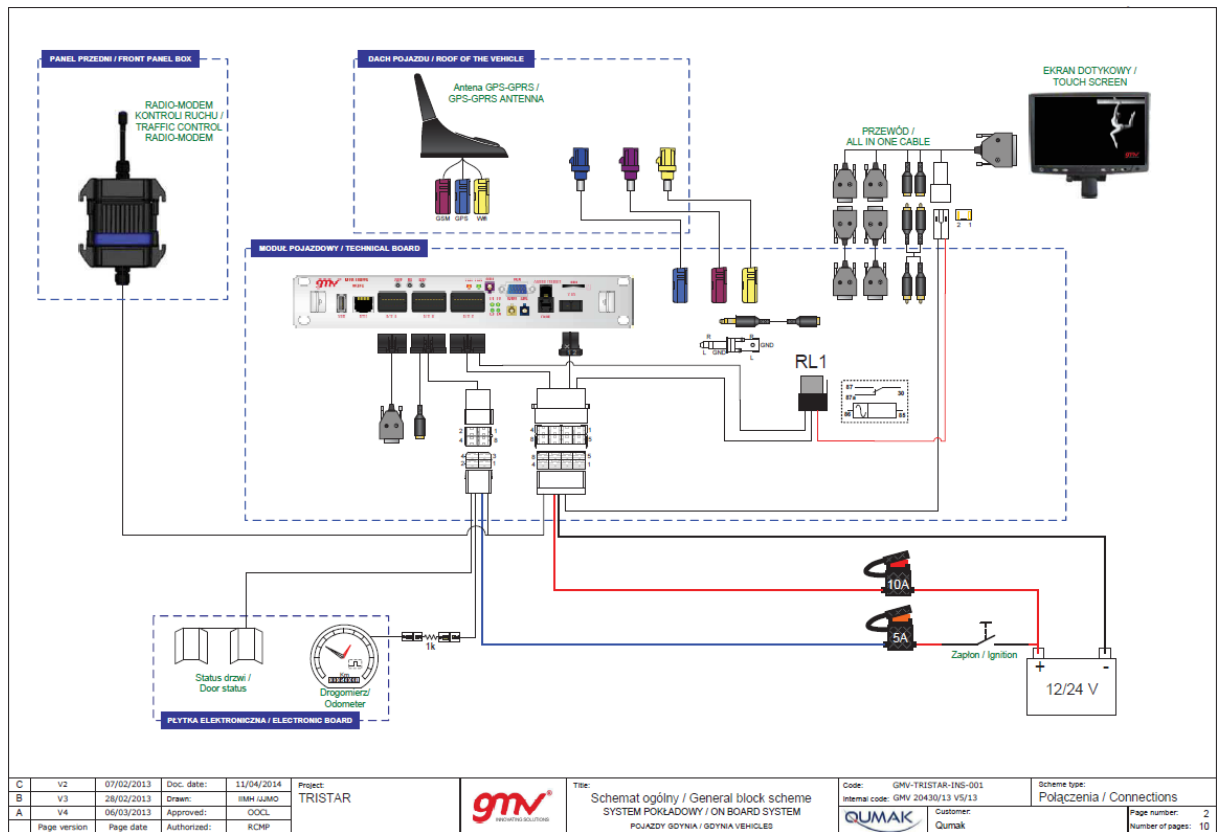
PANEL PRZEDNI / FRONT PANEL BOX

RADIO-MODEM KONTROLI RUCHU / TRAFFIC CONTROL RADIO-MODEM

DACH POJAZDU / ROOF OF THE VEHICLE

Antena GPS-GPRS / GPS-GPRS ANTENNA

GSM GPS Wifi

EKRAN DOTYKOWY / TOUCH SCREEN

PRZEWÓD / ALL IN ONE CABLE

2 1

MODUŁ POJAZDOWY / TECHNICAL BOARD

gmv

R L GND

R L GND

RL1

87 87a 30 86 85

2 1
4 3

4 1
8 5

4 3
2 1

5 1
4 1

10A

5A

1k

Zapłon / Ignition

+ -

12/24 V

Status drzwi / Door status

Drogomierz/ Odometer

km

PŁYTKA ELEKTRONICZNA / ELECTRONIC BOARD

| C | V2 | 07/02/2013 | Doc. date: | 11/04/2014 |
|---|---|---|---|---|
| B | V3 | 28/02/2013 | Drawn: | IIMH /JJMO |
| A | V4 | 06/03/2013 | Approved: | OOCL |
| Page version | | Page date | Authorized: | RCMP |

Project: TRISTAR

gmv INNOVATING SOLUTIONS

Title: Schemat ogólny / General block scheme
SYSTEM POKŁADOWY / ON BOARD SYSTEM
POJAZDY GDYNIA / GDYNIA VEHICLES

Code: GMV-TRISTAR-INS-001
Internal code: GMV 20430/13 V5/13

QUMAK

Customer: Qumak

Scheme type: Połączenia / Connections

Page number: 2
Number of pages: 10